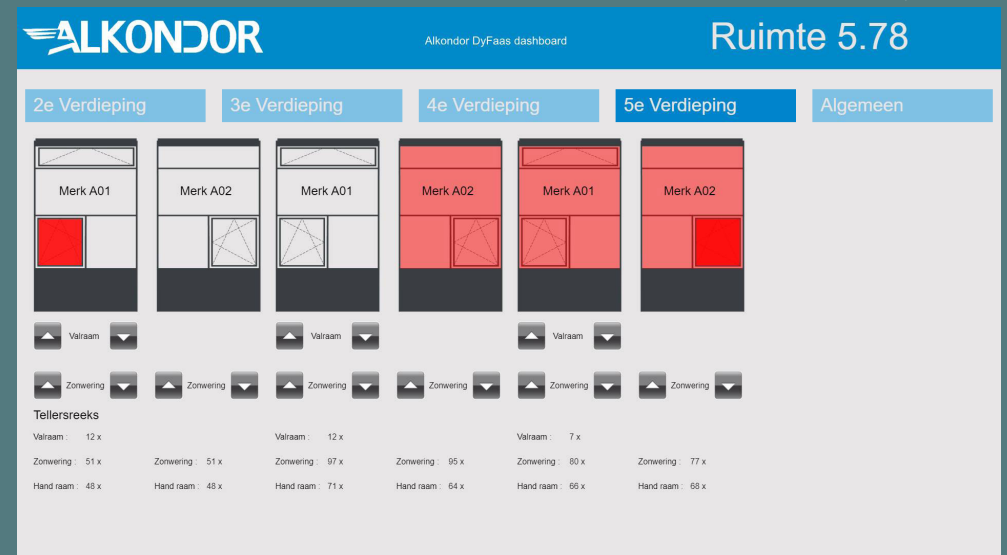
ALKONDOR

Alkondor DyFaas dashboard

Ruimte 5.78

2e Verdieping

3e Verdieping

4e Verdieping

5e Verdieping

Algemeen

Merk A01

Merk A02

Merk A01

Merk A02

Merk A01

Merk A02

Valraam

Valraam

Valraam

Zonwering

Zonwering

Zonwering

Zonwering

Zonwering

Zonwering

Tellersreeks

| | | | | | |
|---|---|---|---|---|---|
| Valraam : 12 x | | Valraam : 12 x | | Valraam : 7 x | |
| Zonwering : 51 x | Zonwering : 51 x | Zonwering : 97 x | Zonwering : 95 x | Zonwering : 80 x | Zonwering : 77 x |
| Hand raam : 48 x | Hand raam : 48 x | Hand raam : 71 x | Hand raam : 64 x | Hand raam : 66 x | Hand raam : 68 x |